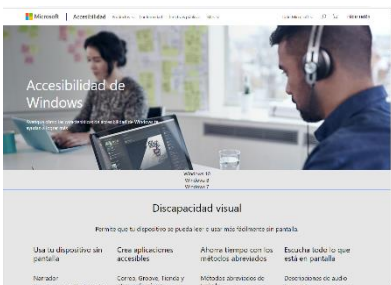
Microsoft | Accesibilidad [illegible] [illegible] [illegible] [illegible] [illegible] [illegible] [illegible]

Accesibilidad de Windows

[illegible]

Windows 10
Windows 8
Windows 7

Discapacidad visual

Permite que tu dispositivo se pueda leer o usar más fácilmente sin pantalla

Usa tu dispositivo sin pantalla

Crea aplicaciones accesibles

Ahorra tiempo con los métodos abreviados

Escucha todo lo que está en pantalla

Narrador

Correo, Groove, Tienda y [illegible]

Métodos abreviados de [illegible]

Descripciones de audio